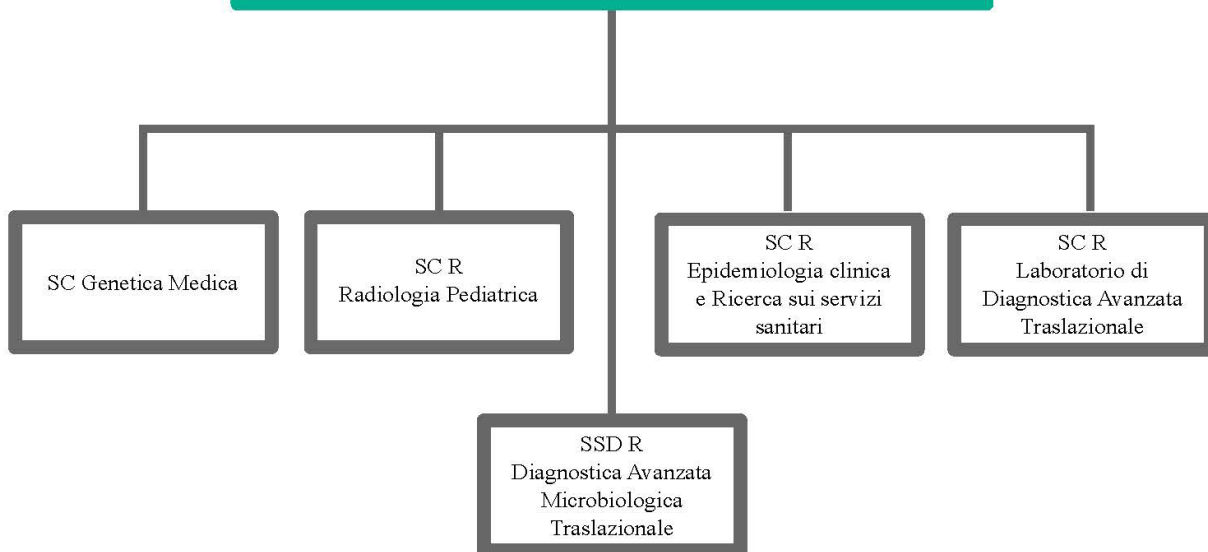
SC Genetica Medica

SC R
Radiologia Pediatrica

SC R
Epidemiologia clinica e Ricerca sui servizi sanitari

SC R
Laboratorio di Diagnostica Avanzata Traslazionale

SSD R
Diagnostica Avanzata Microbiologica Traslazionale